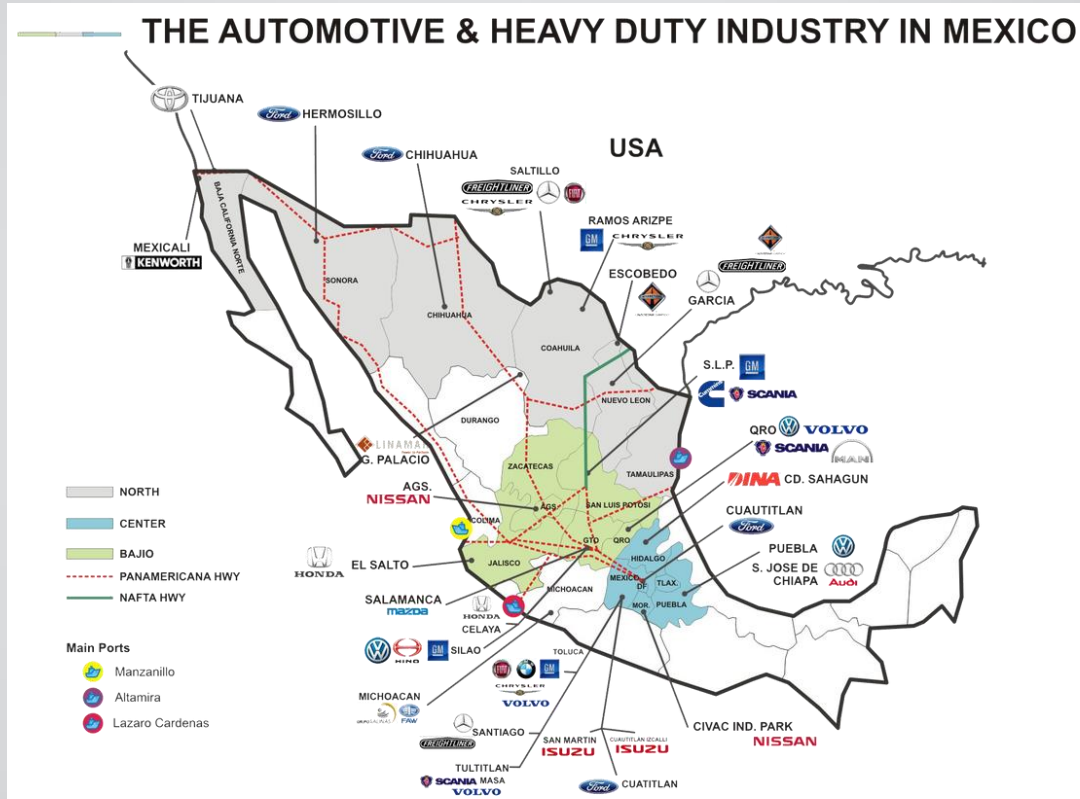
THE AUTOMOTIVE & HEAVY DUTY INDUSTRY IN MEXICO

USA

TIJUANA
Ford HERMOSILLO
Ford CHIHUAHUA
SALTILLO
FREIGHTLINER
CHRYSLER
RAMOS ARIZPE
GM CHRYSLER
ESCOBEDO
FREIGHTLINER
GARCIA
MEXICALI
KENWORTH
BAJA CALIFORNIA NORTE
SONORA
CHIHUAHUA
COAHUILA
NUEVO LEON
DURANGO
S.L.P. GM
SCANIA
QRO VOLVO
SCANIA
MAN
LINAMAR
G. PALACIO
ZACATECAS
TAMAULIPAS
DINA CD. SAHAGUN
AGS.
NISSAN
AGS.
SAN LUIS POTOSI
CUAUTITLAN
Ford
COLIMA
GTO
QRO
HIDALGO
PUEBLA
HONDA
EL SALTO
JALISCO
MEXICO
DF
TLAX.
S. JOSE DE CHIAPA
Audi
MICHOACAN
MOR.
PUEBLA
SALAMANCA
mazda
HONDA
CELAYA
TOLUCA
HINO
GM SILAO
GM
CHRYSLER
VOLVO
MICHOACAN
FAW
SANTIAGO
FREIGHTLINER
SAN MARTIN
ISUZU
CUAUTITLAN IZCALLI
ISUZU
CIVAC IND. PARK
NISSAN
TULTITLAN
SCANIA MASA
VOLVO
Ford CUATITLAN

NORTH
CENTER
BAJIO
PANAMERICANA HWY
NAFTA HWY

Main Ports
Manzanillo
Altamira
Lazaro Cardenas